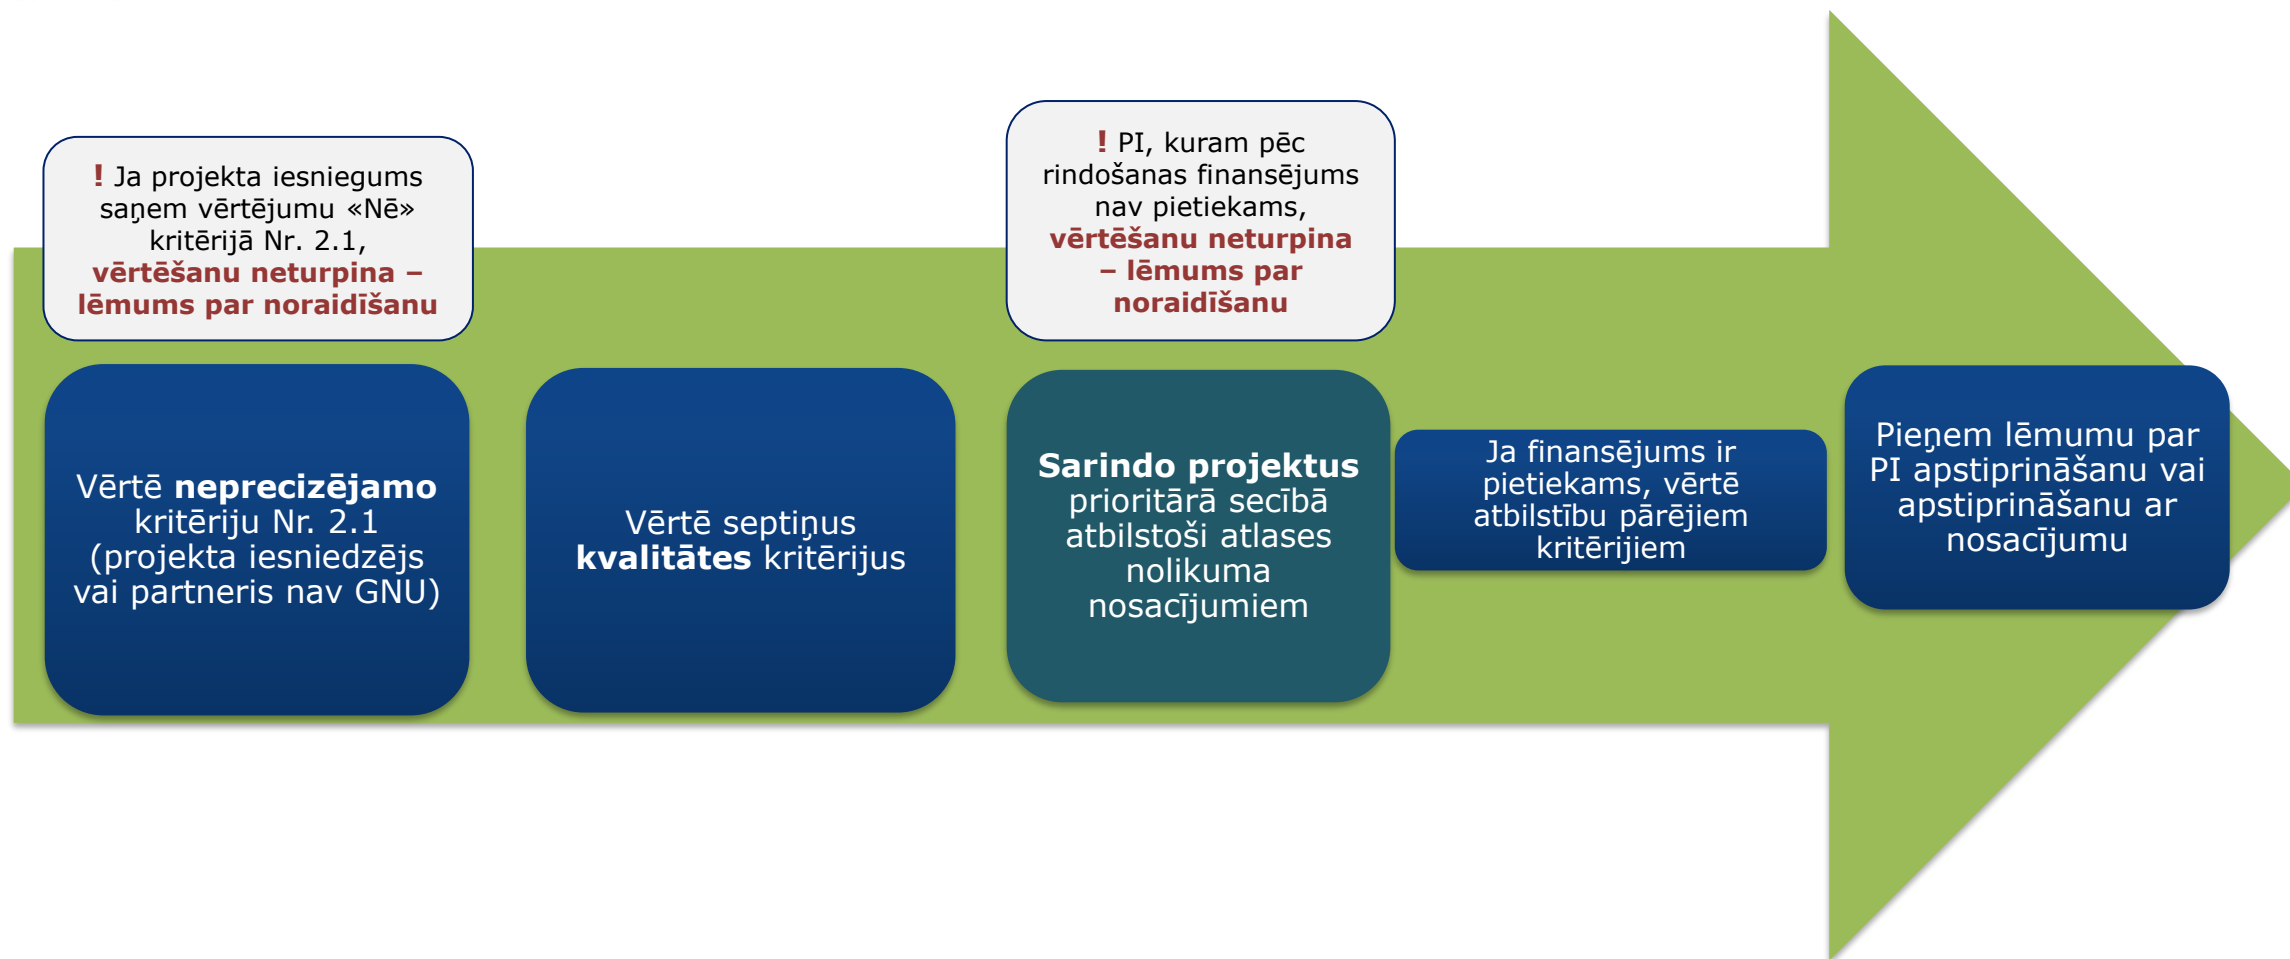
! Ja projekta iesniegums saņem vērtējumu «Nē» kritērijā Nr. 2.1, vērtēšanu neturpina – lēmums par noraidīšanu

! PI, kuram pēc rindošanas finansējums nav pietiekams, vērtēšanu neturpina – lēmums par noraidīšanu

Vērtē neprecizējamo kritēriju Nr. 2.1 (projekta iesniedzējs vai partneris nav GNU)

Vērtē septiņus kvalitātes kritērijus

Sarindo projektus prioritārā secībā atbilstoši atlases nolikuma nosacījumiem

Ja finansējums ir pietiekams, vērtē atbilstību pārējiem kritērijiem

Pieņem lēmumu par PI apstiprināšanu vai apstiprināšanu ar nosacījumu